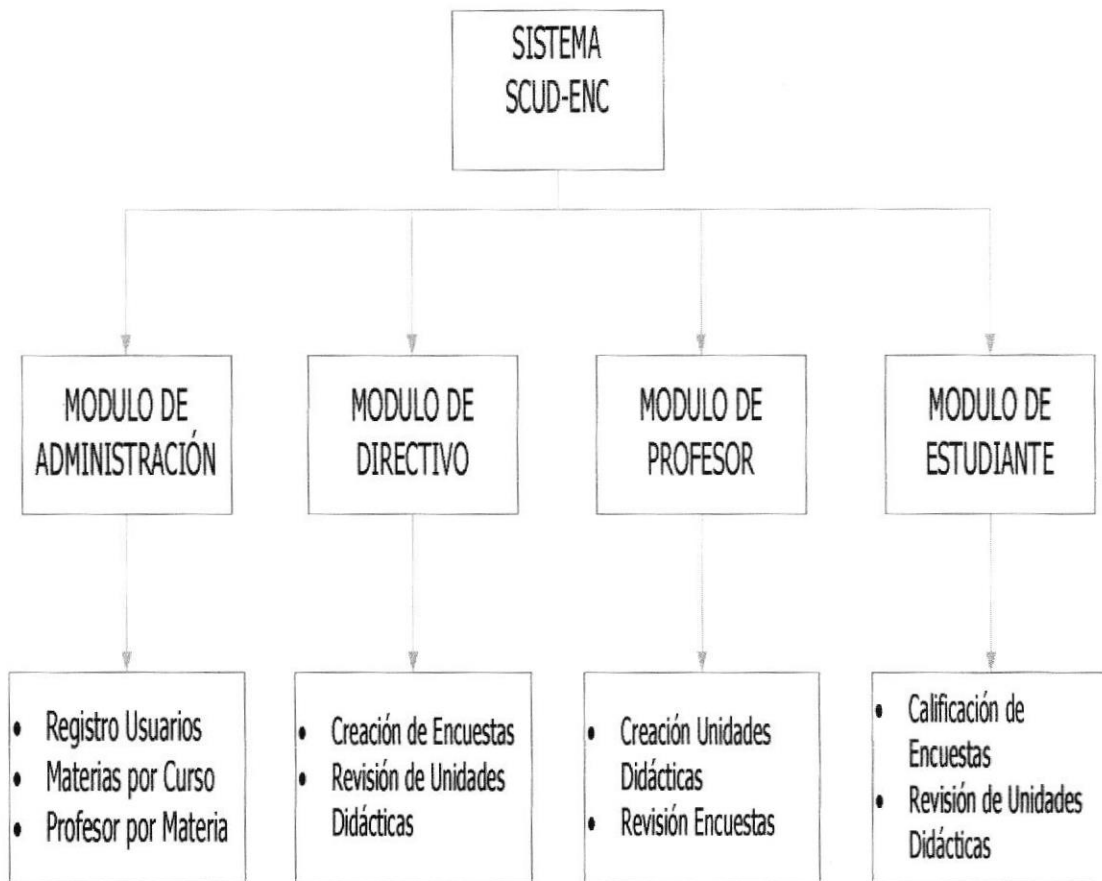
SISTEMA SCUD-ENC

MODULO DE ADMINISTRACIÓN

MODULO DE DIRECTIVO

MODULO DE PROFESOR

MODULO DE ESTUDIANTE

- Registro Usuarios
- Materias por Curso
- Profesor por Materia

- Creación de Encuestas
- Revisión de Unidades Didácticas

- Creación Unidades Didácticas
- Revisión Encuestas

- Calificación de Encuestas
- Revisión de Unidades Didácticas